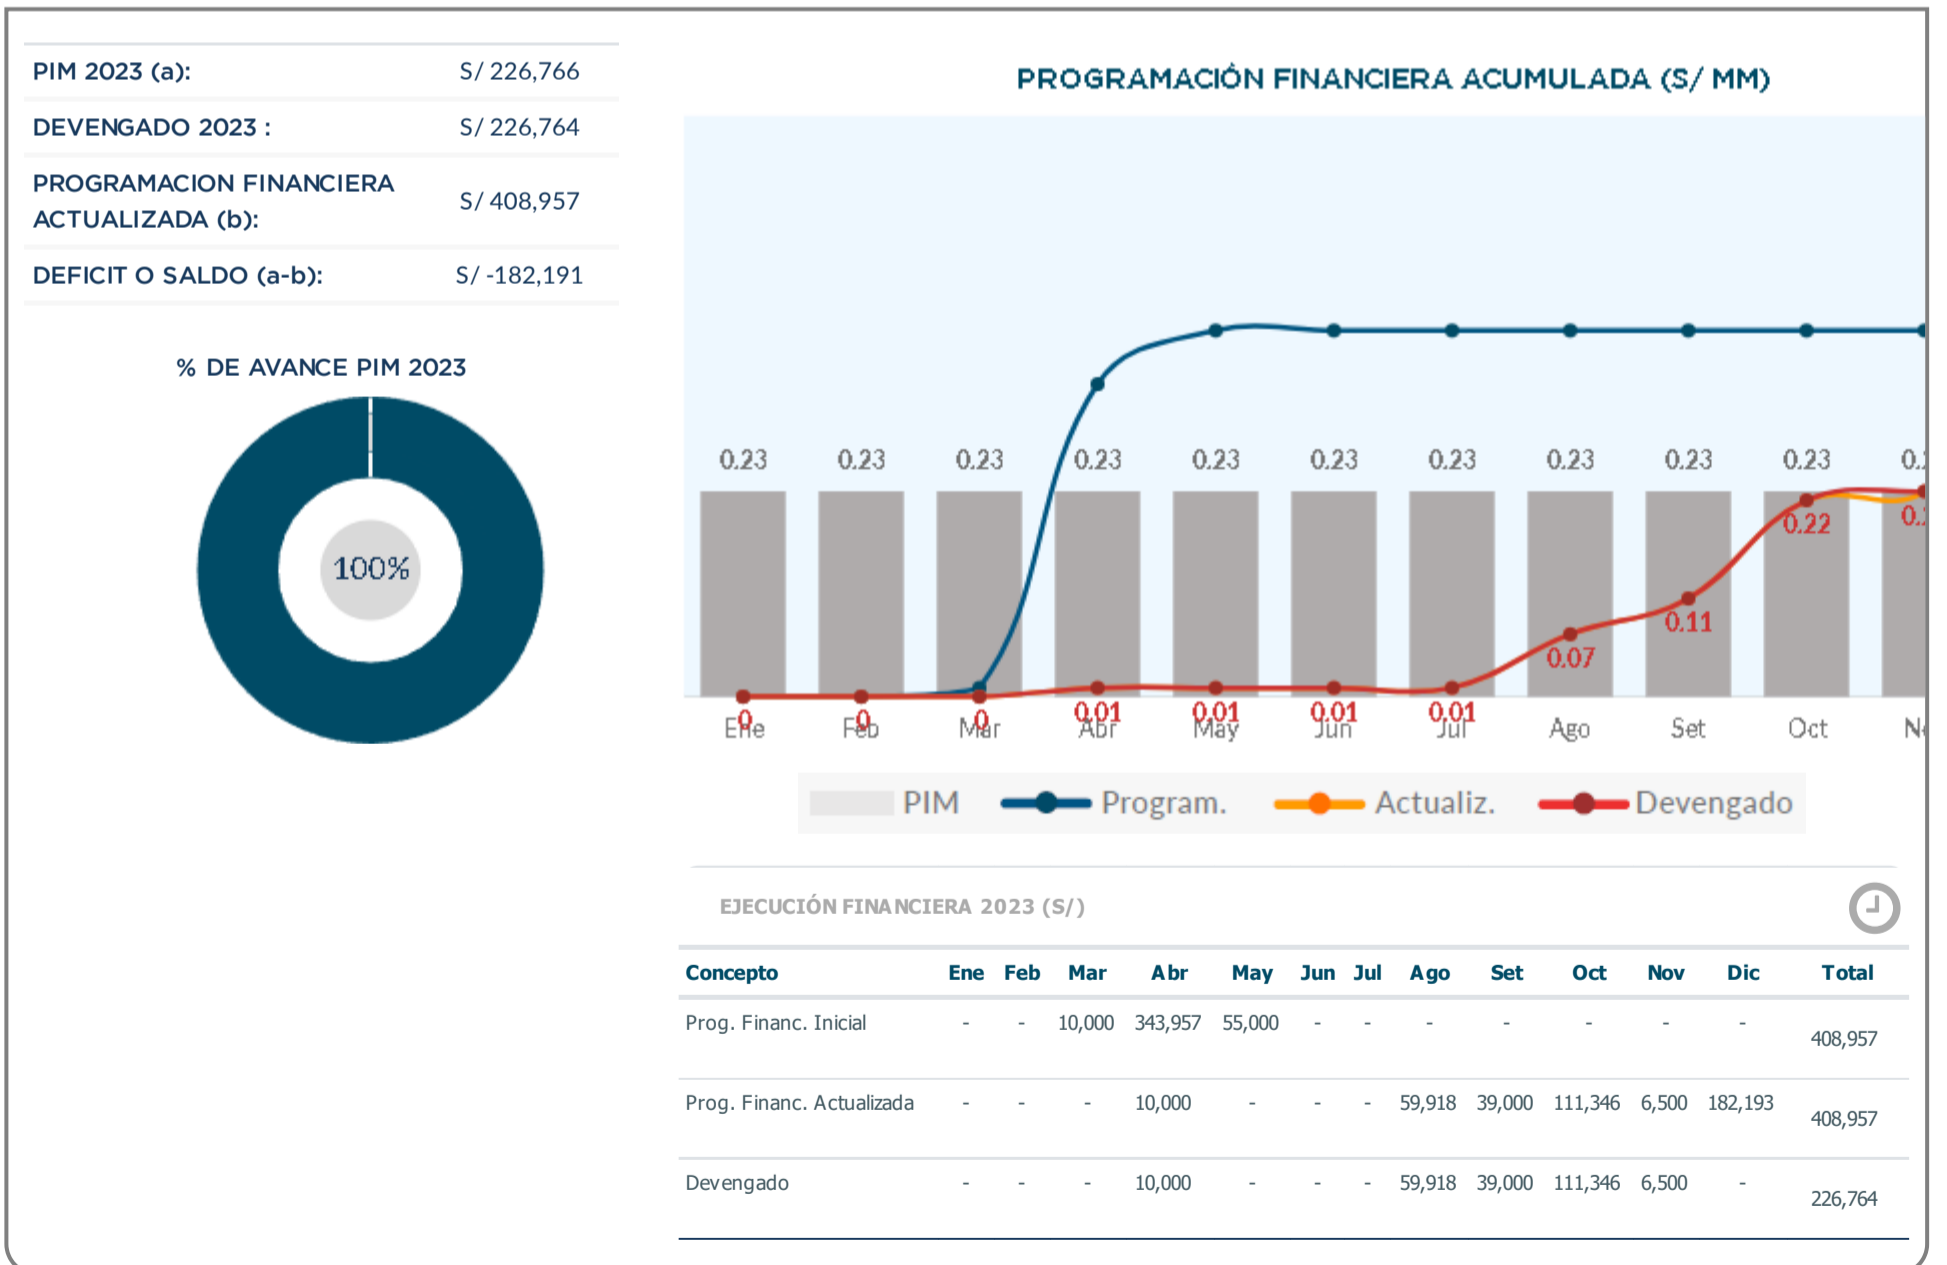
| | |
|---|---|
| PIM 2023 (a): | S/ 226,766 |
| DEVENGADO 2023 : | S/ 226,764 |
| PROGRAMACION FINANCIERA ACTUALIZADA (b): | S/ 408,957 |
| DEFICIT O SALDO (a-b): | S/ -182,191 |

% DE AVANCE PIM 2023

100%

PROGRAMACIÓN FINANCIERA ACUMULADA (S/ MM)

0.23 0.23 0.23 0.23 0.23 0.23 0.23 0.23 0.23 0.23 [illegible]

0 0 0 0.01 0.01 0.01 0.01 0.07 0.11 0.22 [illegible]

Ene Feb Mar Abr May Jun Jul Ago Set Oct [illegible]

PIM Program. Actualiz. Devengado

EJECUCIÓN FINANCIERA 2023 (S/)

| Concepto | Ene | Feb | Mar | Abr | May | Jun | Jul | Ago | Set | Oct | Nov | Dic | Total |
|---|---|---|---|---|---|---|---|---|---|---|---|---|---|
| Prog. Financ. Inicial | - | - | 10,000 | 343,957 | 55,000 | - | - | - | - | - | - | - | 408,957 |
| Prog. Financ. Actualizada | - | - | - | 10,000 | - | - | - | 59,918 | 39,000 | 111,346 | 6,500 | 182,193 | 408,957 |
| Devengado | - | - | - | 10,000 | - | - | - | 59,918 | 39,000 | 111,346 | 6,500 | - | 226,764 |